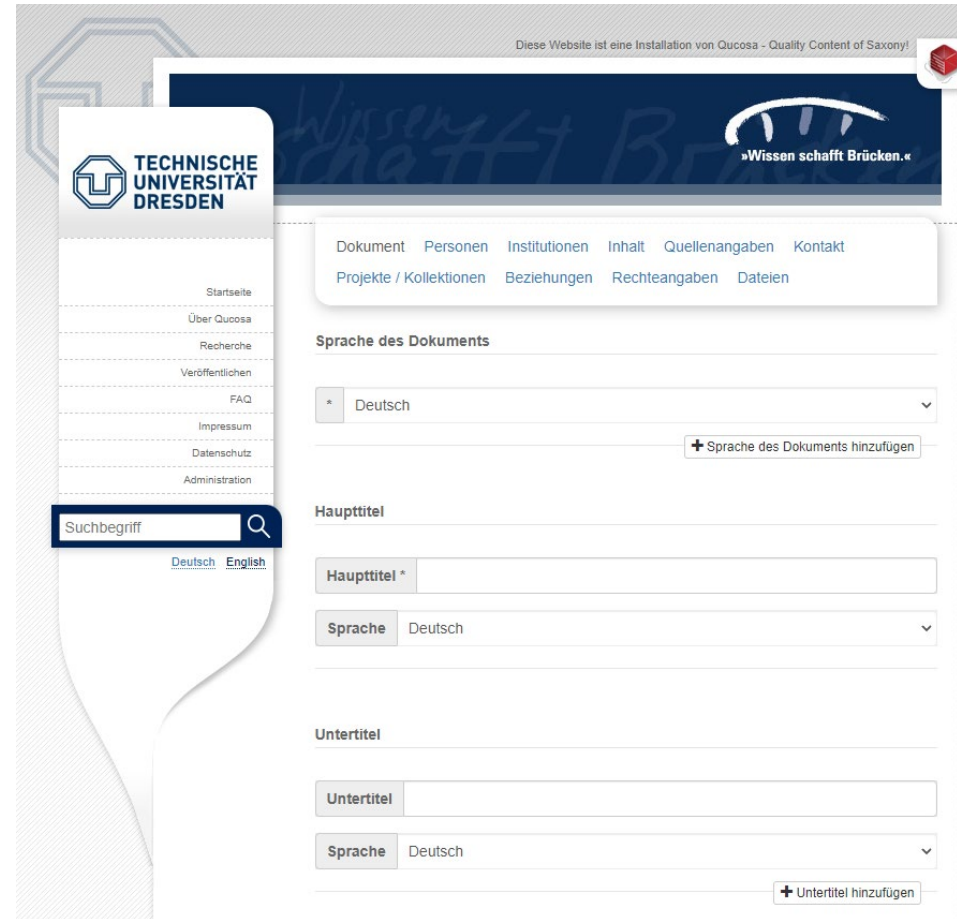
Diese Website ist eine Installation von Qucosa - Quality Content of Saxony!

Wissen schafft Brücken

»Wissen schafft Brücken.«

TECHNISCHE UNIVERSITÄT DRESDEN

Startseite
Über Qucosa
Recherche
Veröffentlichen
FAQ
Impressum
Datenschutz
Administration

Suchbegriff

Deutsch English

Dokument Personen Institutionen Inhalt Quellenangaben Kontakt
Projekte / Kollektionen Beziehungen Rechteangaben Dateien

Sprache des Dokuments

* Deutsch

+ Sprache des Dokuments hinzufügen

Haupttitel

Haupttitel *

Sprache Deutsch

Untertitel

Untertitel

Sprache Deutsch

+ Untertitel hinzufügen